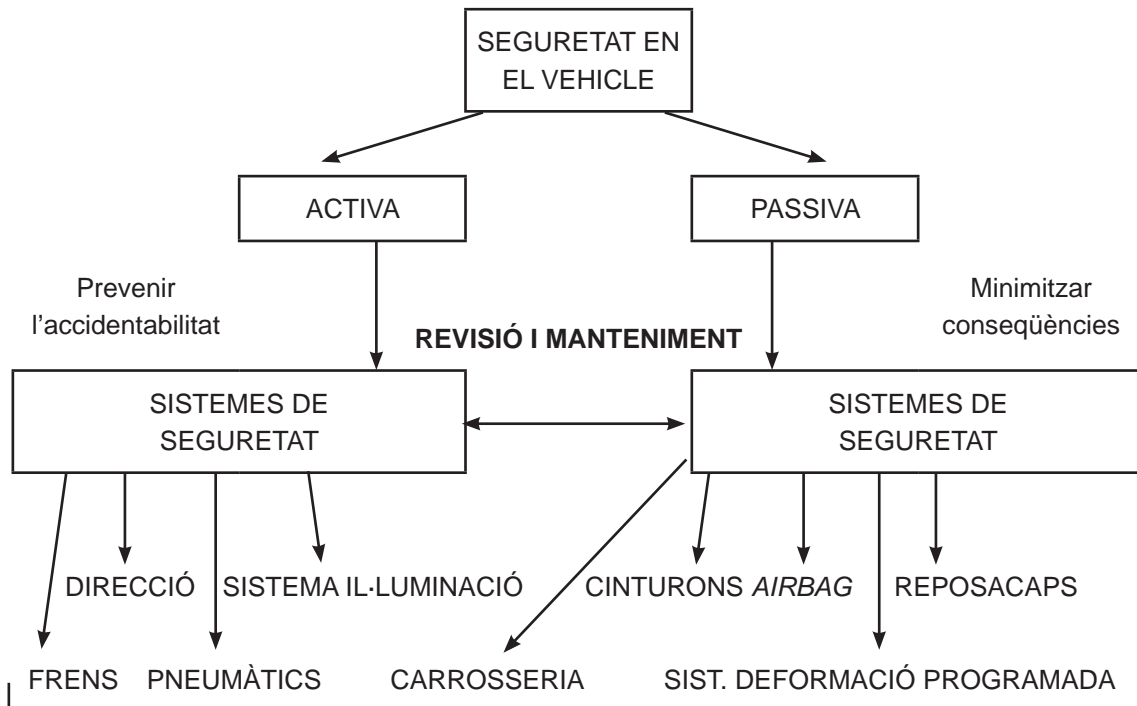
SEGURETAT EN EL VEHICLE

ACTIVA

PASSIVA

Prevenir l'accidentabilitat

REVISIÓ I MANTENIMENT

Minimitzar conseqüències

SISTEMES DE SEGURETAT

SISTEMES DE SEGURETAT

DIRECCIÓ

SISTEMA IL·LUMINACIÓ

CINTURONS

AIRBAG

REPOSACAPS

FRENS

PNEUMÀTICS

CARROSSERIA

SIST. DEFORMACIÓ PROGRAMADA